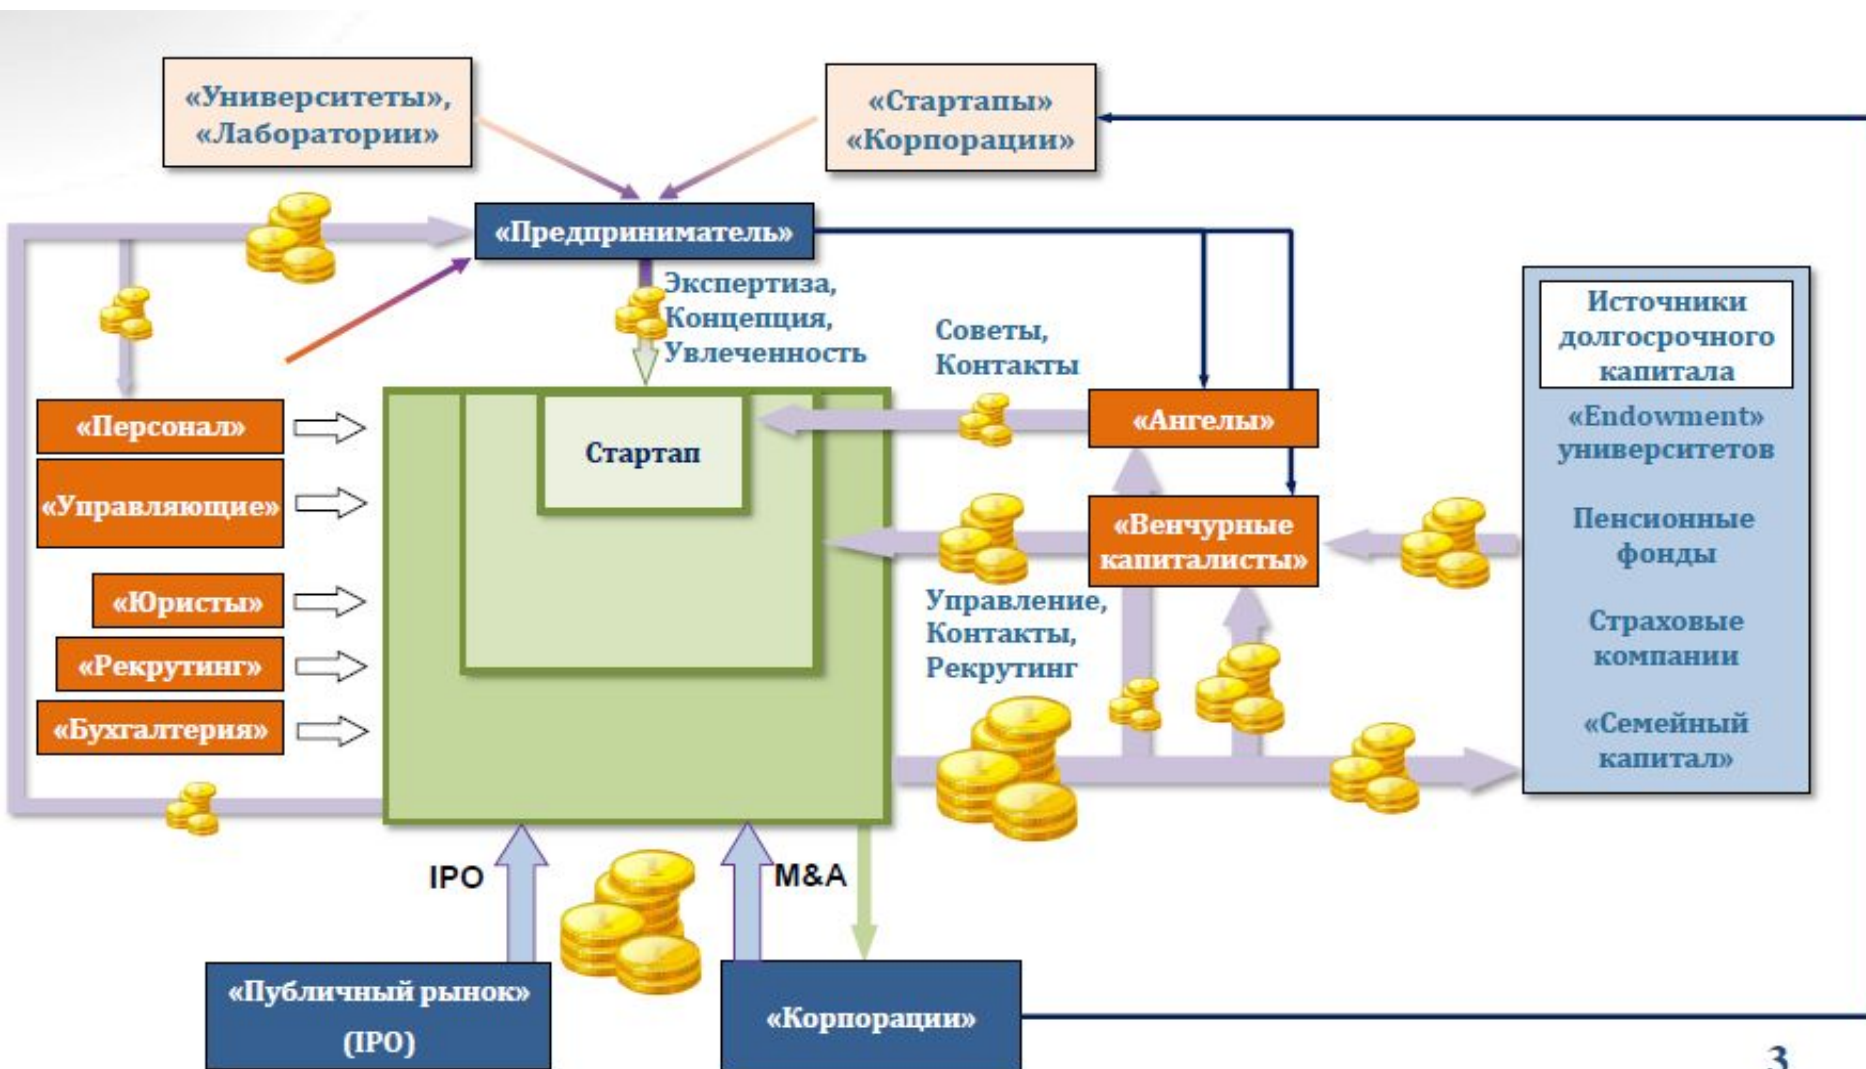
«Университеты», «Лаборатории»

«Стартапы» «Корпорации»

«Предприниматель»

Экспертиза, Концепция, Увлеченность

Советы, Контакты

Источники долгосрочного капитала

«Endowment» университетов

Пенсионные фонды

Страховые компании

«Семейный капитал»

«Персонал»

«Управляющие»

«Юристы»

«Рекрутинг»

«Бухгалтерия»

Стартап

«Ангелы»

«Венчурные капиталисты»

Управление, Контакты, Рекрутинг

IPO

M&A

«Публичный рынок» (IPO)

«Корпорации»

3